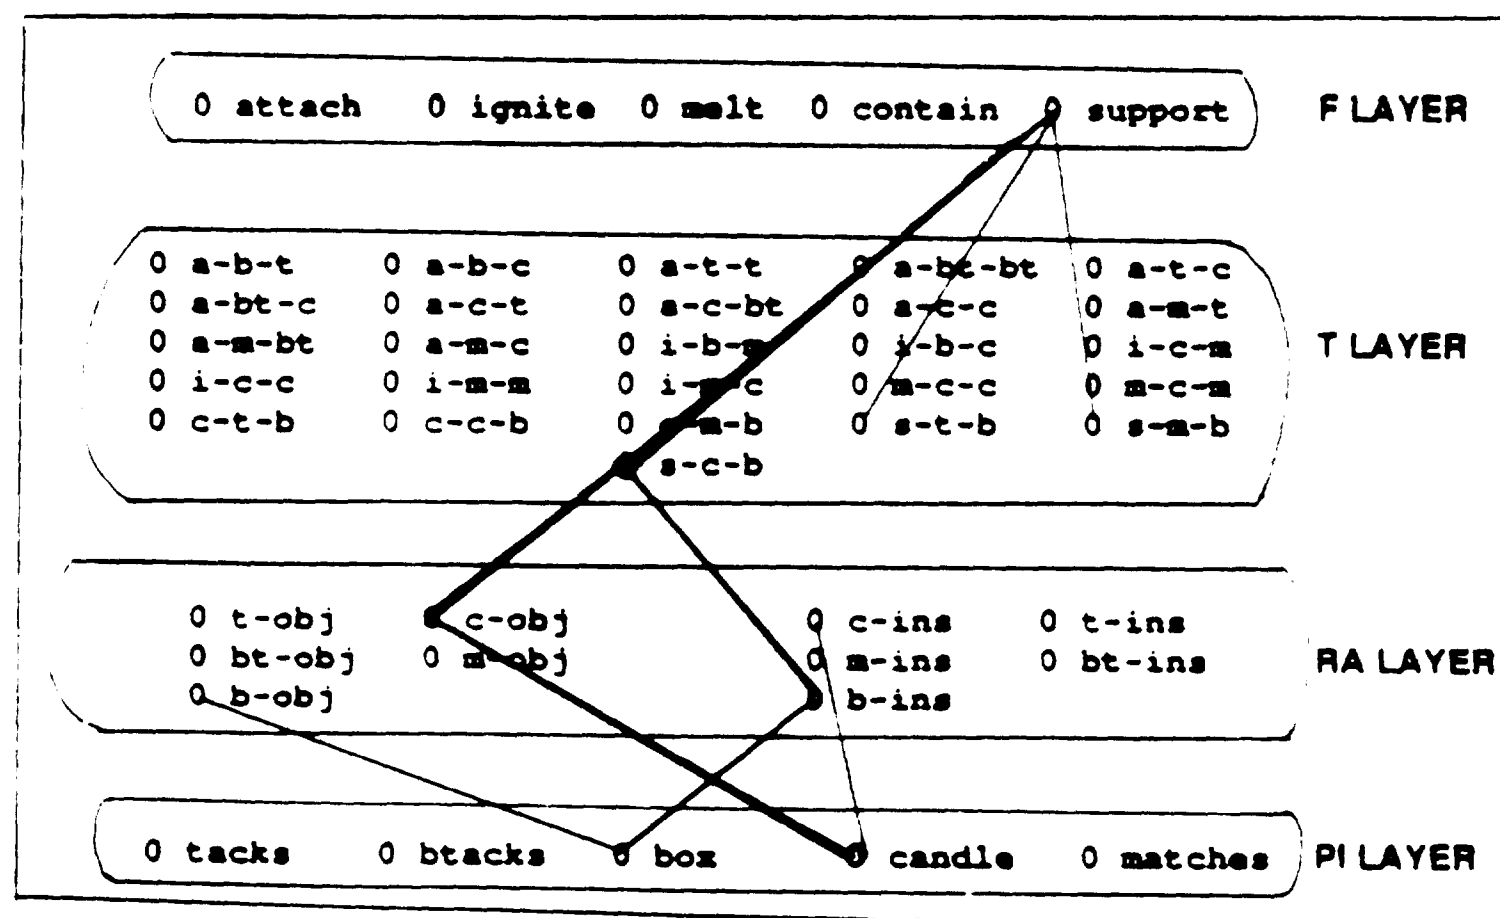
0 attach 0 ignite 0 melt 0 contain 0 support

F LAYER

0 a-b-t 0 a-b-c 0 a-t-t 0 a-bt-bt 0 a-t-c
0 a-bt-c 0 a-c-t 0 a-c-bt 0 a-t-c 0 a-m-t
0 a-m-bt 0 a-m-c 0 i-b-m 0 i-b-c 0 i-c-m
0 i-c-c 0 i-m-m 0 i-m-c 0 m-c-c 0 m-c-m
0 c-t-b 0 c-c-b 0 s-m-b 0 s-t-b 0 s-m-b
0 s-c-b

T LAYER

0 t-obj 0 c-obj 0 c-ins 0 t-ins
0 bt-obj 0 m-obj 0 m-ins 0 bt-ins
0 b-obj 0 b-ins

RA LAYER

0 tacks 0 btacks 0 box 0 candle 0 matches

PI LAYER